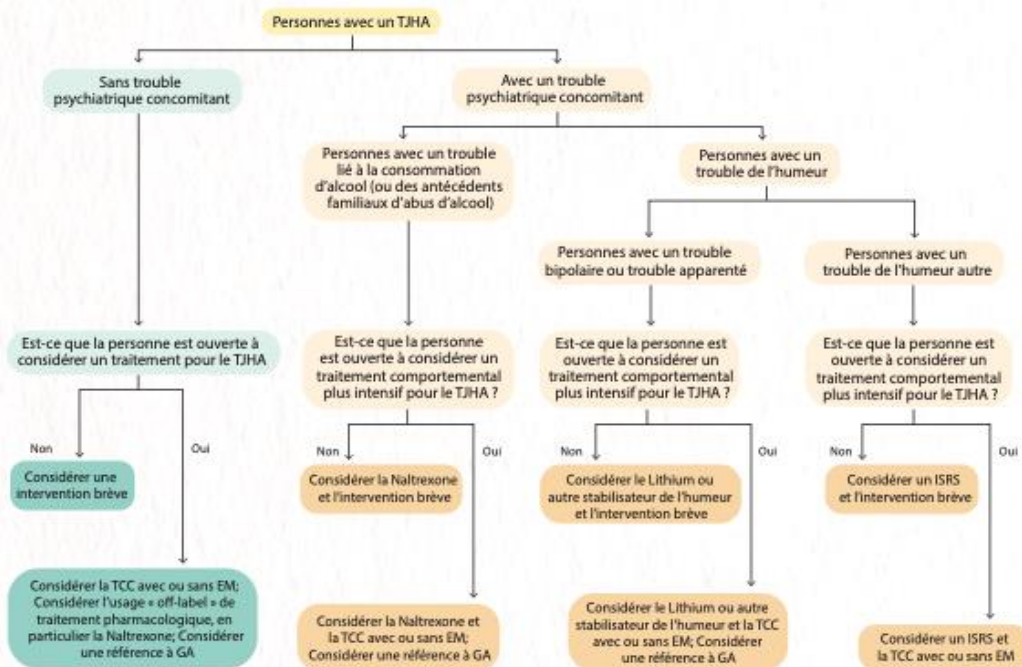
Personnes avec un TJHA

Sans trouble psychiatrique concomitant

Avec un trouble psychiatrique concomitant

Personnes avec un trouble lié à la consommation d'alcool (ou des antécédents familiaux d'abus d'alcool)

Personnes avec un trouble de l'humeur

Personnes avec un trouble bipolaire ou trouble apparenté

Personnes avec un trouble de l'humeur autre

Est-ce que la personne est ouverte à considérer un traitement pour le TJHA

Non

Oui

Considérer une intervention brève

Considérer la TCC avec ou sans EM; Considérer l'usage « off-label » de traitement pharmacologique, en particulier la Naltrexone; Considérer une référence à GA

Est-ce que la personne est ouverte à considérer un traitement comportemental plus intensif pour le TJHA ?

Non

Oui

Considérer la Naltrexone et l'intervention brève

Considérer la Naltrexone et la TCC avec ou sans EM; Considérer une référence à GA

Est-ce que la personne est ouverte à considérer un traitement comportemental plus intensif pour le TJHA ?

Non

Oui

Considérer le Lithium ou autre stabilisateur de l'humeur et l'intervention brève

Considérer le Lithium ou autre stabilisateur de l'humeur et la TCC avec ou sans EM; Considérer une référence à GA

Est-ce que la personne est ouverte à considérer un traitement comportemental plus intensif pour le TJHA ?

Non

Oui

Considérer un ISRS et l'intervention brève

Considérer un ISRS et la TCC avec ou sans EM